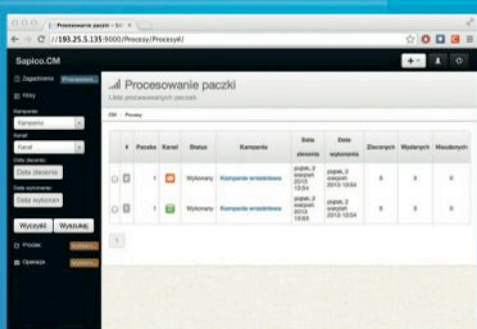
Procesowanie paczki - Sa

193.25.5.135:9000/Procesy/ProcesyAll

Sapico.CM

Zagadnienia Procesowan

Filtry

Kampania

Kampania

Kanał

Kanał

Data zlecenia

Data zlecenia

Data wykonania

Data wykonan

Wyczyść

Wyszukaj

Procesy

Operacje

Procesowanie paczki

Lista procesowanych paczek

CM · Procesy

| | # | Paczka | Kanał | Status | Kampania | Data zlecenia | Data wykonania | Zleconych | Wysłanych | Nieudanych |
|---|---|---|---|---|---|---|---|---|---|---|
| | | 1 | | Wykonany | Kampania wrześniowa | piątek, 2 sierpień 2013 13:54 | piątek, 2 sierpień 2013 13:54 | 0 | 0 | 0 |
| | | 1 | | Wykonany | Kampania wrześniowa | piątek, 2 sierpień 2013 13:55 | piątek, 2 sierpień 2013 13:54 | 0 | 0 | 0 |

1